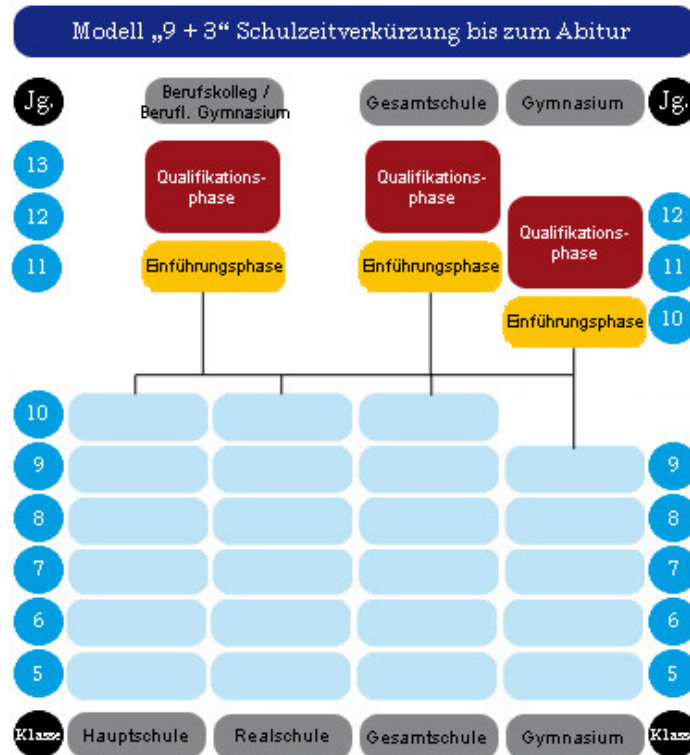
Modell „9 + 3“ Schulzeitverkürzung bis zum Abitur

Jg.

Berufskolleg / Berufl. Gymnasium

Gesamtschule

Gymnasium

Jg.

13

12

11

Qualifikationsphase

Einführungsphase

Qualifikationsphase

Einführungsphase

Qualifikationsphase

Einführungsphase

12

11

10

10

9

8

7

6

5

9

8

7

6

5

Klasse

Hauptschule

Realschule

Gesamtschule

Gymnasium

Klasse